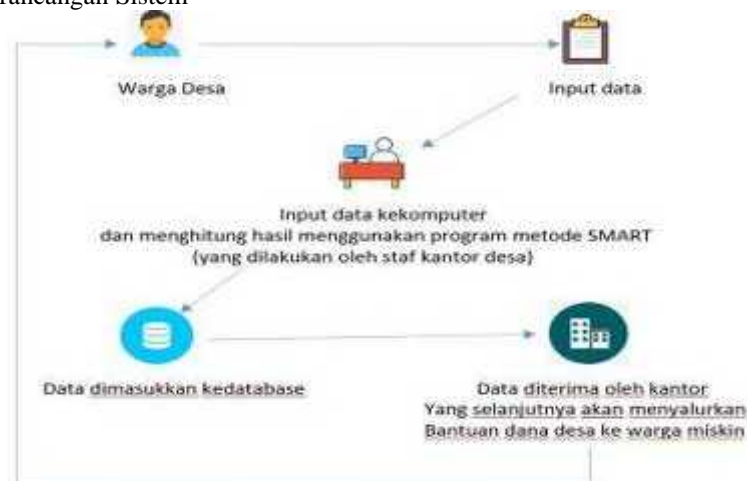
rancangan Sistem

Warga Desa

Input data

Input data kekomputer
dan menghitung hasil menggunakan program metode SMART
(yang dilakukan oleh staf kantor desa)

Data dimasukkan kedatabase

Data diterima oleh kantor
Yang selanjutnya akan menyalurkan
Bantuan dana desa ke warga miskin